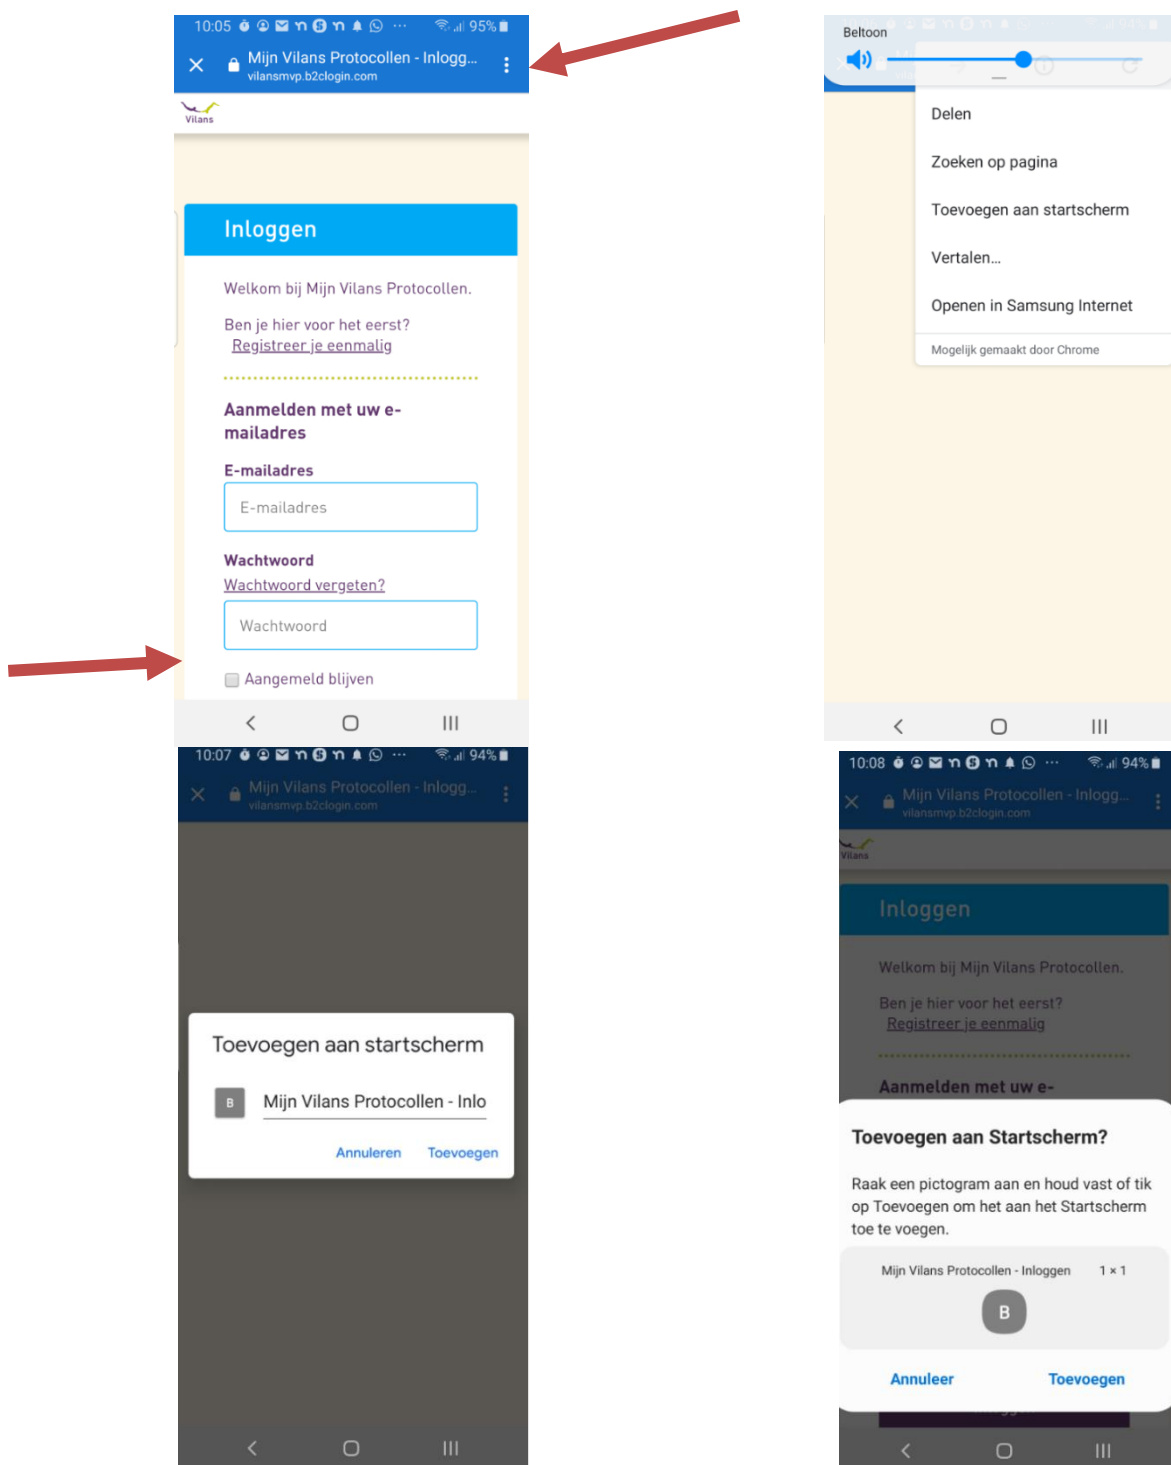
10:05 95%

Mijn Vilans Protocollen - Inlogg...
vilansmvp.b2clogin.com

Vilans

Inloggen

Welkom bij Mijn Vilans Protocollen.

Ben je hier voor het eerst?
Registreer je eenmalig

Aanmelden met uw e-mailadres

E-mailadres

E-mailadres

Wachtwoord

Wachtwoord vergeten?

Wachtwoord

Aangemeld blijven

Beltoon

Delen

Zoeken op pagina

Toevoegen aan startscherm

Vertalen...

Openen in Samsung Internet

Mogelijk gemaakt door Chrome

10:07 94%

Mijn Vilans Protocollen - Inlogg...
vilansmvp.b2clogin.com

Toevoegen aan startscherm

B

Mijn Vilans Protocollen - Inlo

Annuleren

Toevoegen

10:08 94%

Mijn Vilans Protocollen - Inlogg...
vilansmvp.b2clogin.com

Vilans

Inloggen

Welkom bij Mijn Vilans Protocollen.

Ben je hier voor het eerst?
Registreer je eenmalig

Aanmelden met uw e-

Toevoegen aan Startscherm?

Raak een pictogram aan en houd vast of tik op Toevoegen om het aan het Startscherm toe te voegen.

Mijn Vilans Protocollen - Inloggen 1 × 1

B

Annuleer

Toevoegen